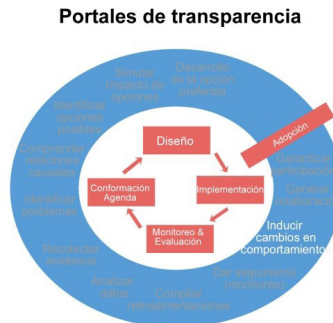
Portales de transparencia

Simular impacto de opciones

Desarrollo de la opción preferida

Identificar opciones posibles

Comprender relaciones causales

Identificar problemas

Recolectar evidencia

Analizar datos

Compilar recomendaciones

Dar seguimiento (monitoreo)

Inducir cambios en comportamiento

Generar colaboración

Garantizar participación

Adopción

Diseño

Implementación

Monitoreo & Evaluación

Conformación Agenda